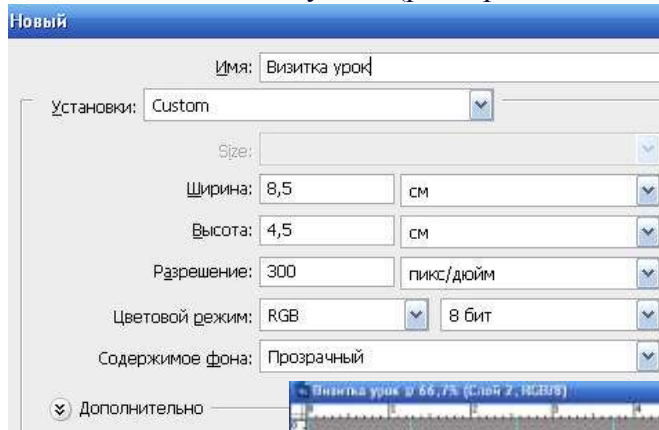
Новый

Имя: Визитка урок

Установки: Custom

Size:

Ширина: 8,5 см

Высота: 4,5 см

Разрешение: 300 пикс/дюйм

Цветовой режим: RGB 8 бит

Содержимое фона: Прозрачный

Дополнительно

Визитка урок @ 66,7% (Слой 2, RGB/8)